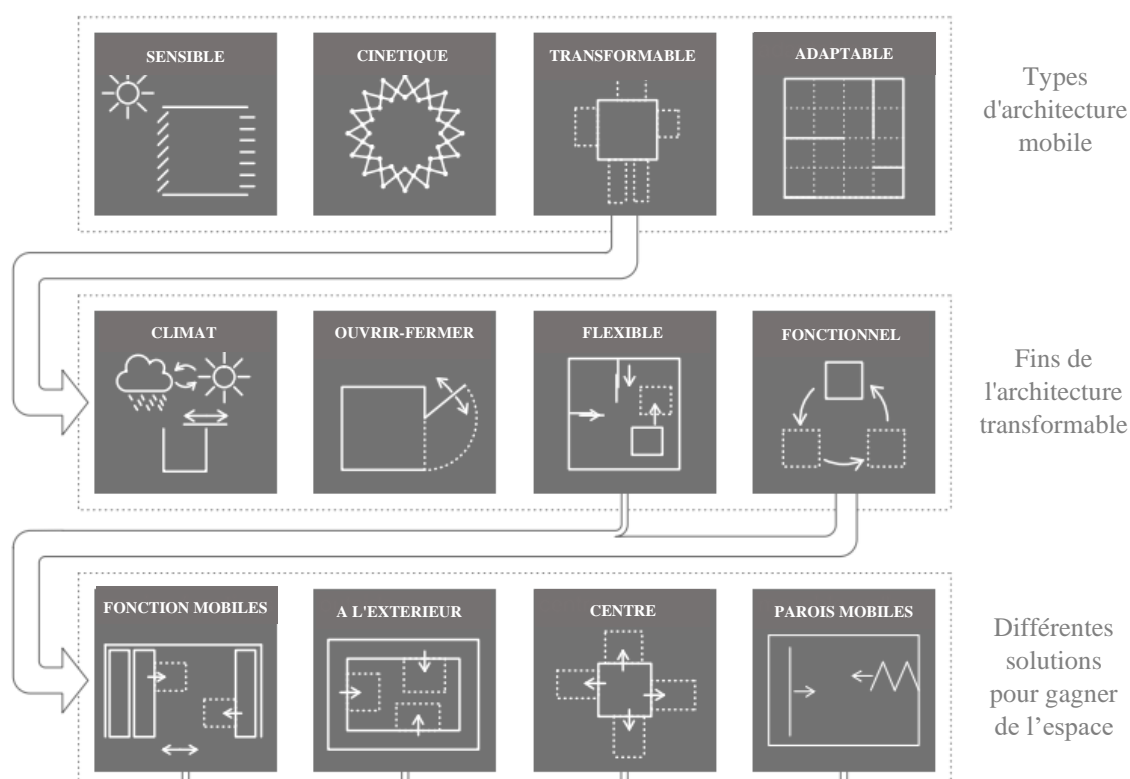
SENSIBLE

CINETIQUE

TRANSFORMABLE

ADAPTABLE

Types d'architecture mobile

CLIMAT

OUVRIR-FERMER

FLEXIBLE

FONCTIONNEL

Fins de l'architecture transformable

FONCTION MOBILES

A L'EXTERIEUR

CENTRE

PAROIS MOBILES

Différentes solutions pour gagner de l’espace